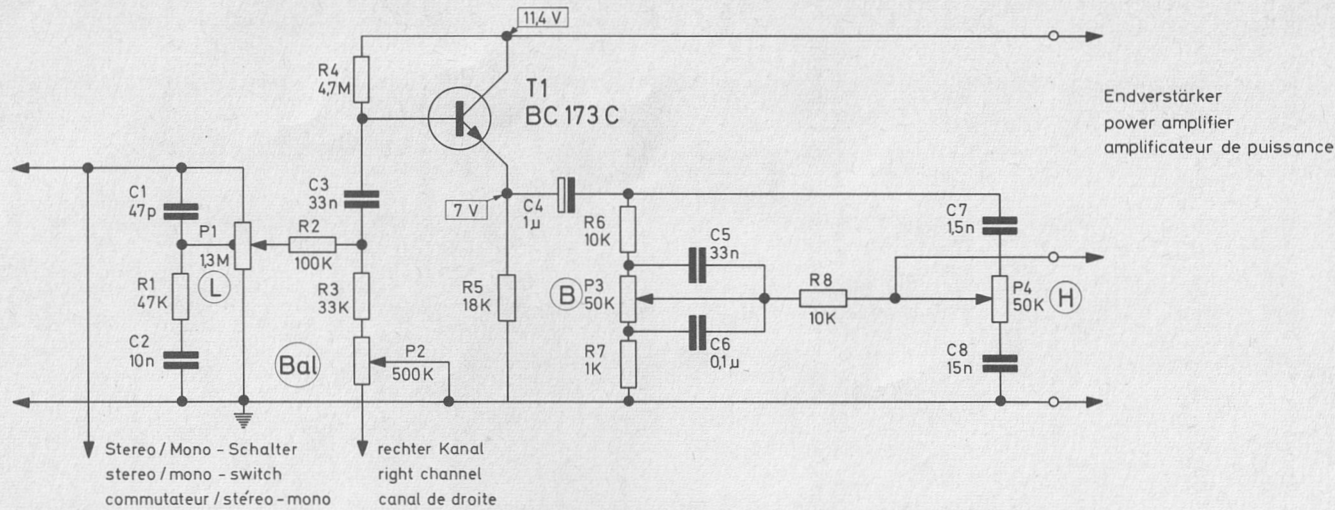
11,4 V

R4
4,7M

T1
BC 173 C

Endverstärker
power amplifier
amplificateur de puissance

C1
47p

P1
1,3M

L

R2
100K

C3
33n

7 V

C4
1µ

R6
10K

C5
33n

C7
1,5n

R1
47K

R3
33K

R5
18K

B

P3
50K

R8
10K

P4
50K

H

C2
10n

Bal

P2
500K

C6
0,1µ

R7
1K

C8
15n

Stereo / Mono - Schalter
stereo / mono - switch
commutateur / stéreo - mono

rechter Kanal
right channel
canal de droite